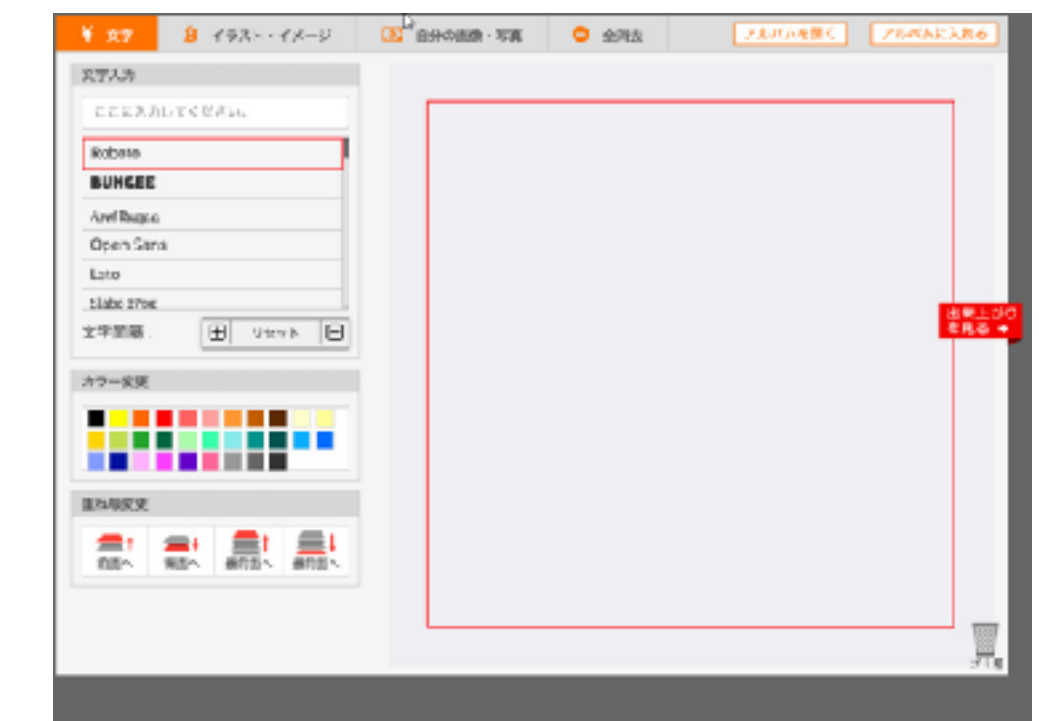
文字

イラスト・イメージ

自分の画像・写真

全消去

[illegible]

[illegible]

文字入力

ここに入力してください。

Roboto

BUNGEE

Arial Rounded

Open Sans

Lato

Noto Sans

文字間隔

リセット

カラー変更

重ね順変更

前面へ

背面へ

最前面へ

最背面へ

出来上がりを見る

ゴミ箱